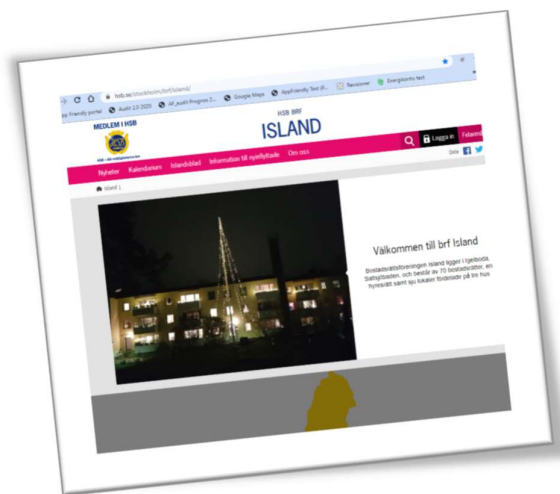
hsb.se/stockholm/brf/island/

App Friendly portal · Audit 2.0 2020 · AF_audit Progress 2... · Google Maps · AppFriendly Test (F... · Revisioner · Energikonto test

MEDLEM I HSB

HSB BRF

ISLAND

Logga in

Nyheter Kalendarium Islandsblad Information till nyinflyttade Om oss

Dela

Island

Välkommen till brf Island

Bostadsrättsföreningen Island ligger i Igelboda, Saltsjöbaden, och består av 70 bostadsrätter, en hyresrätt samt sju lokaler fördelade på tre hus